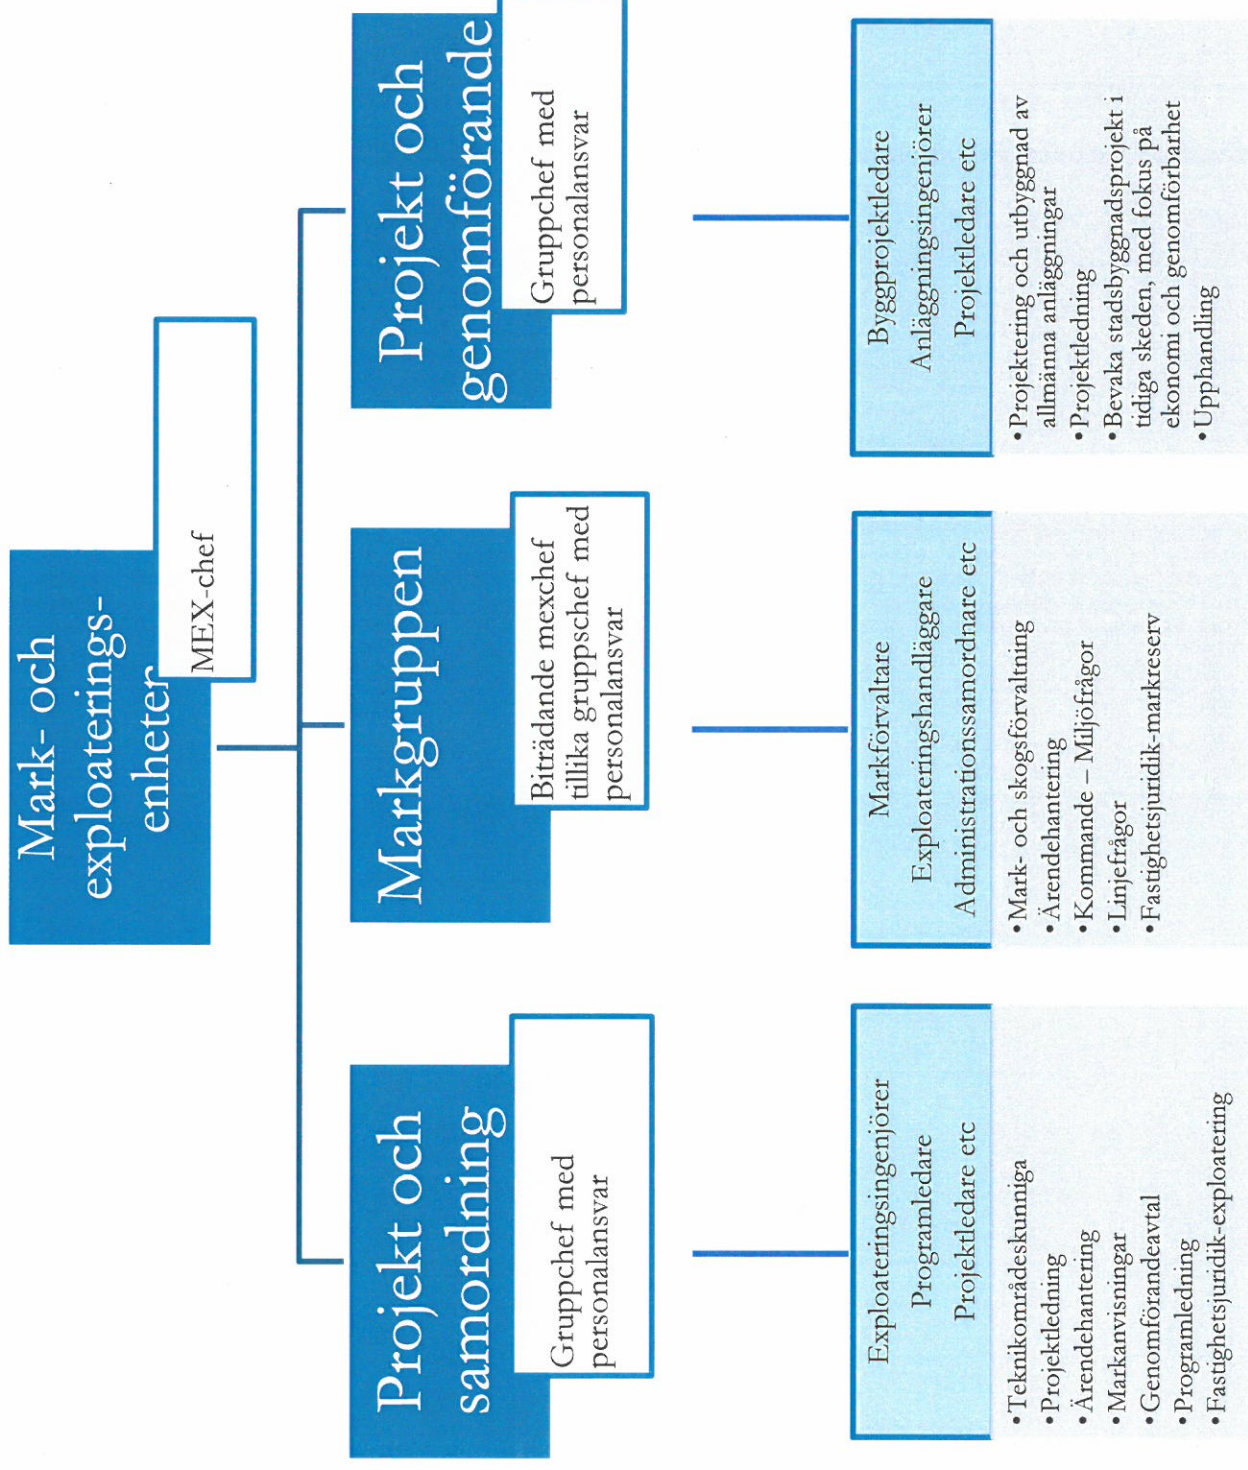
Mark- och exploateringsenheter

MEX-chef

Projekt och samordning

Gruppchef med personalansvar

Exploateringsingenjörer
Programledare
Projektledare etc

• Teknikområdeskunniga
• Projektledning
• Ärendehantering
• Markanvisningar
• Genomförandeavtal
• Programledning
• Fastighetsjuridik-exploatering

Markgruppen

Biträdande mexchef tillika gruppschef med personalansvar

Markförvaltare
Exploateringshandläggare
Administrationssamordnare etc

• Mark- och skogsförvaltning
• Ärendehantering
• Kommande – Miljöfrågor
• Linjefrågor
• Fastighetsjuridik-markreserv

Projekt och genomförande

Gruppchef med personalansvar

Byggprojektledare
Anläggningsingenjörer
Projektledare etc

• Projektering och utbyggnad av allmänna anläggningar
• Projektledning
• Bevaka stadsbyggnadsprojekt i tidiga skeden, med fokus på ekonomi och genomförbarhet
• Upphandling